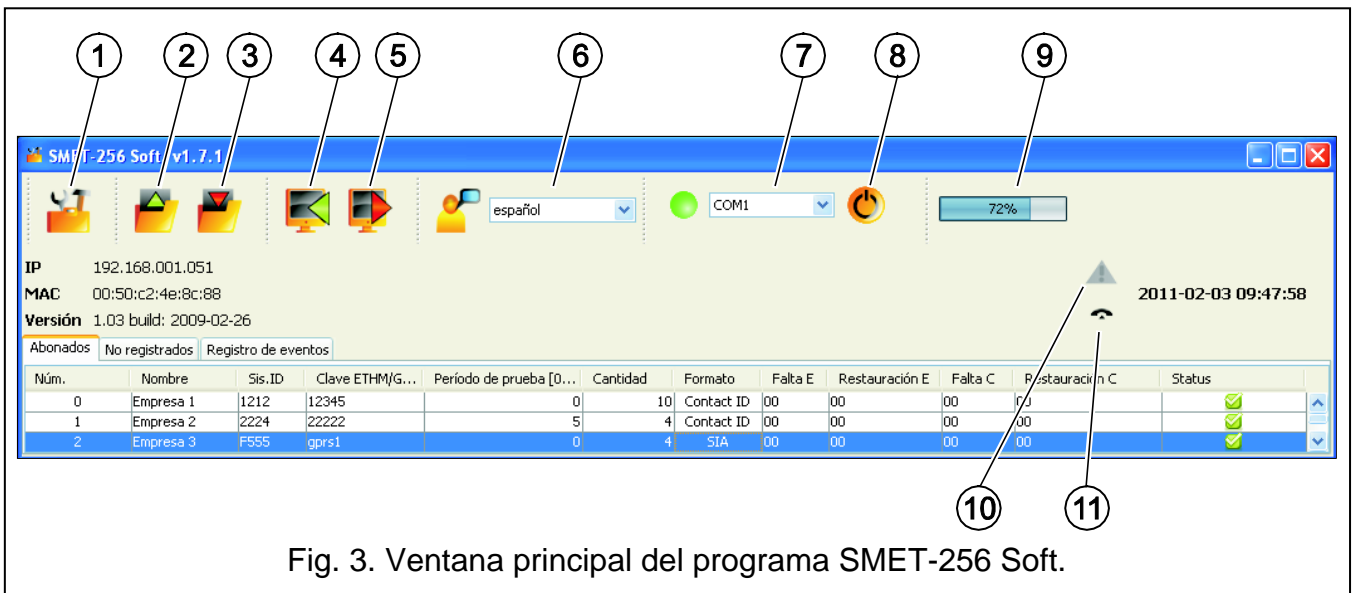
1 2 3 4 5 6 7 8 9

SMET-256 Soft v1.7.1

español

COM1

72%

IP 192.168.001.051

MAC 00:50:c2:4e:8c:88

Versión 1.03 build: 2009-02-26

2011-02-03 09:47:58

Abonados | No registrados | Registro de eventos

| Núm. | Nombre | Sis.ID | Clave ETHM/G... | Período de prueba [0... | Cantidad | Formato | Falta E | Restauración E | Falta C | Restauración C | Status |
|---|---|---|---|---|---|---|---|---|---|---|---|
| 0 | Empresa 1 | 1212 | 12345 | 0 | 10 | Contact ID | 00 | 00 | 00 | 00 | |
| 1 | Empresa 2 | 2224 | 22222 | 5 | 4 | Contact ID | 00 | 00 | 00 | 00 | |
| 2 | Empresa 3 | F555 | gprs1 | 0 | 4 | SIA | 00 | 00 | 00 | 00 | |

10 11

Fig. 3. Ventana principal del programa SMET-256 Soft.